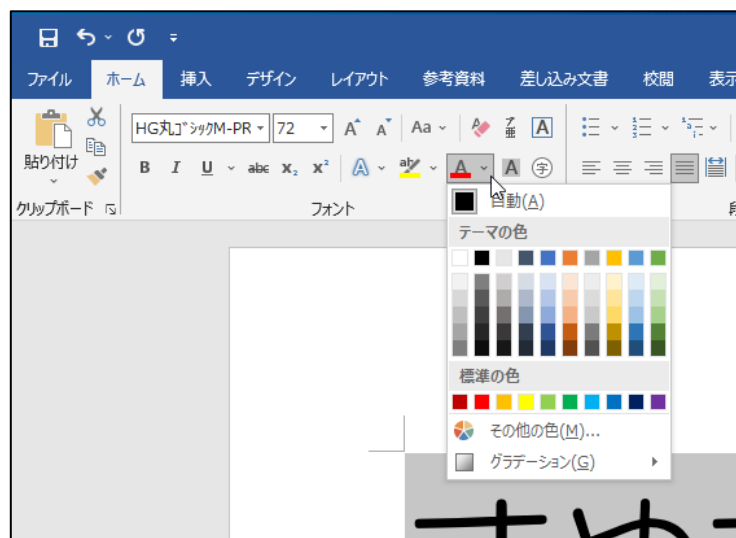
ファイル ホーム 挿入 デザイン レイアウト 参考資料 差し込み文書 校閲 表示

貼り付け

クリップボード

HG丸ｺﾞｼｯｸM-PRO 72

A A Aa A

B I U abc $x_2$ $x^2$ A A A 字

フォント

自動(A)

テーマの色

標準の色

その他の色(M)...

グラデーション(G)